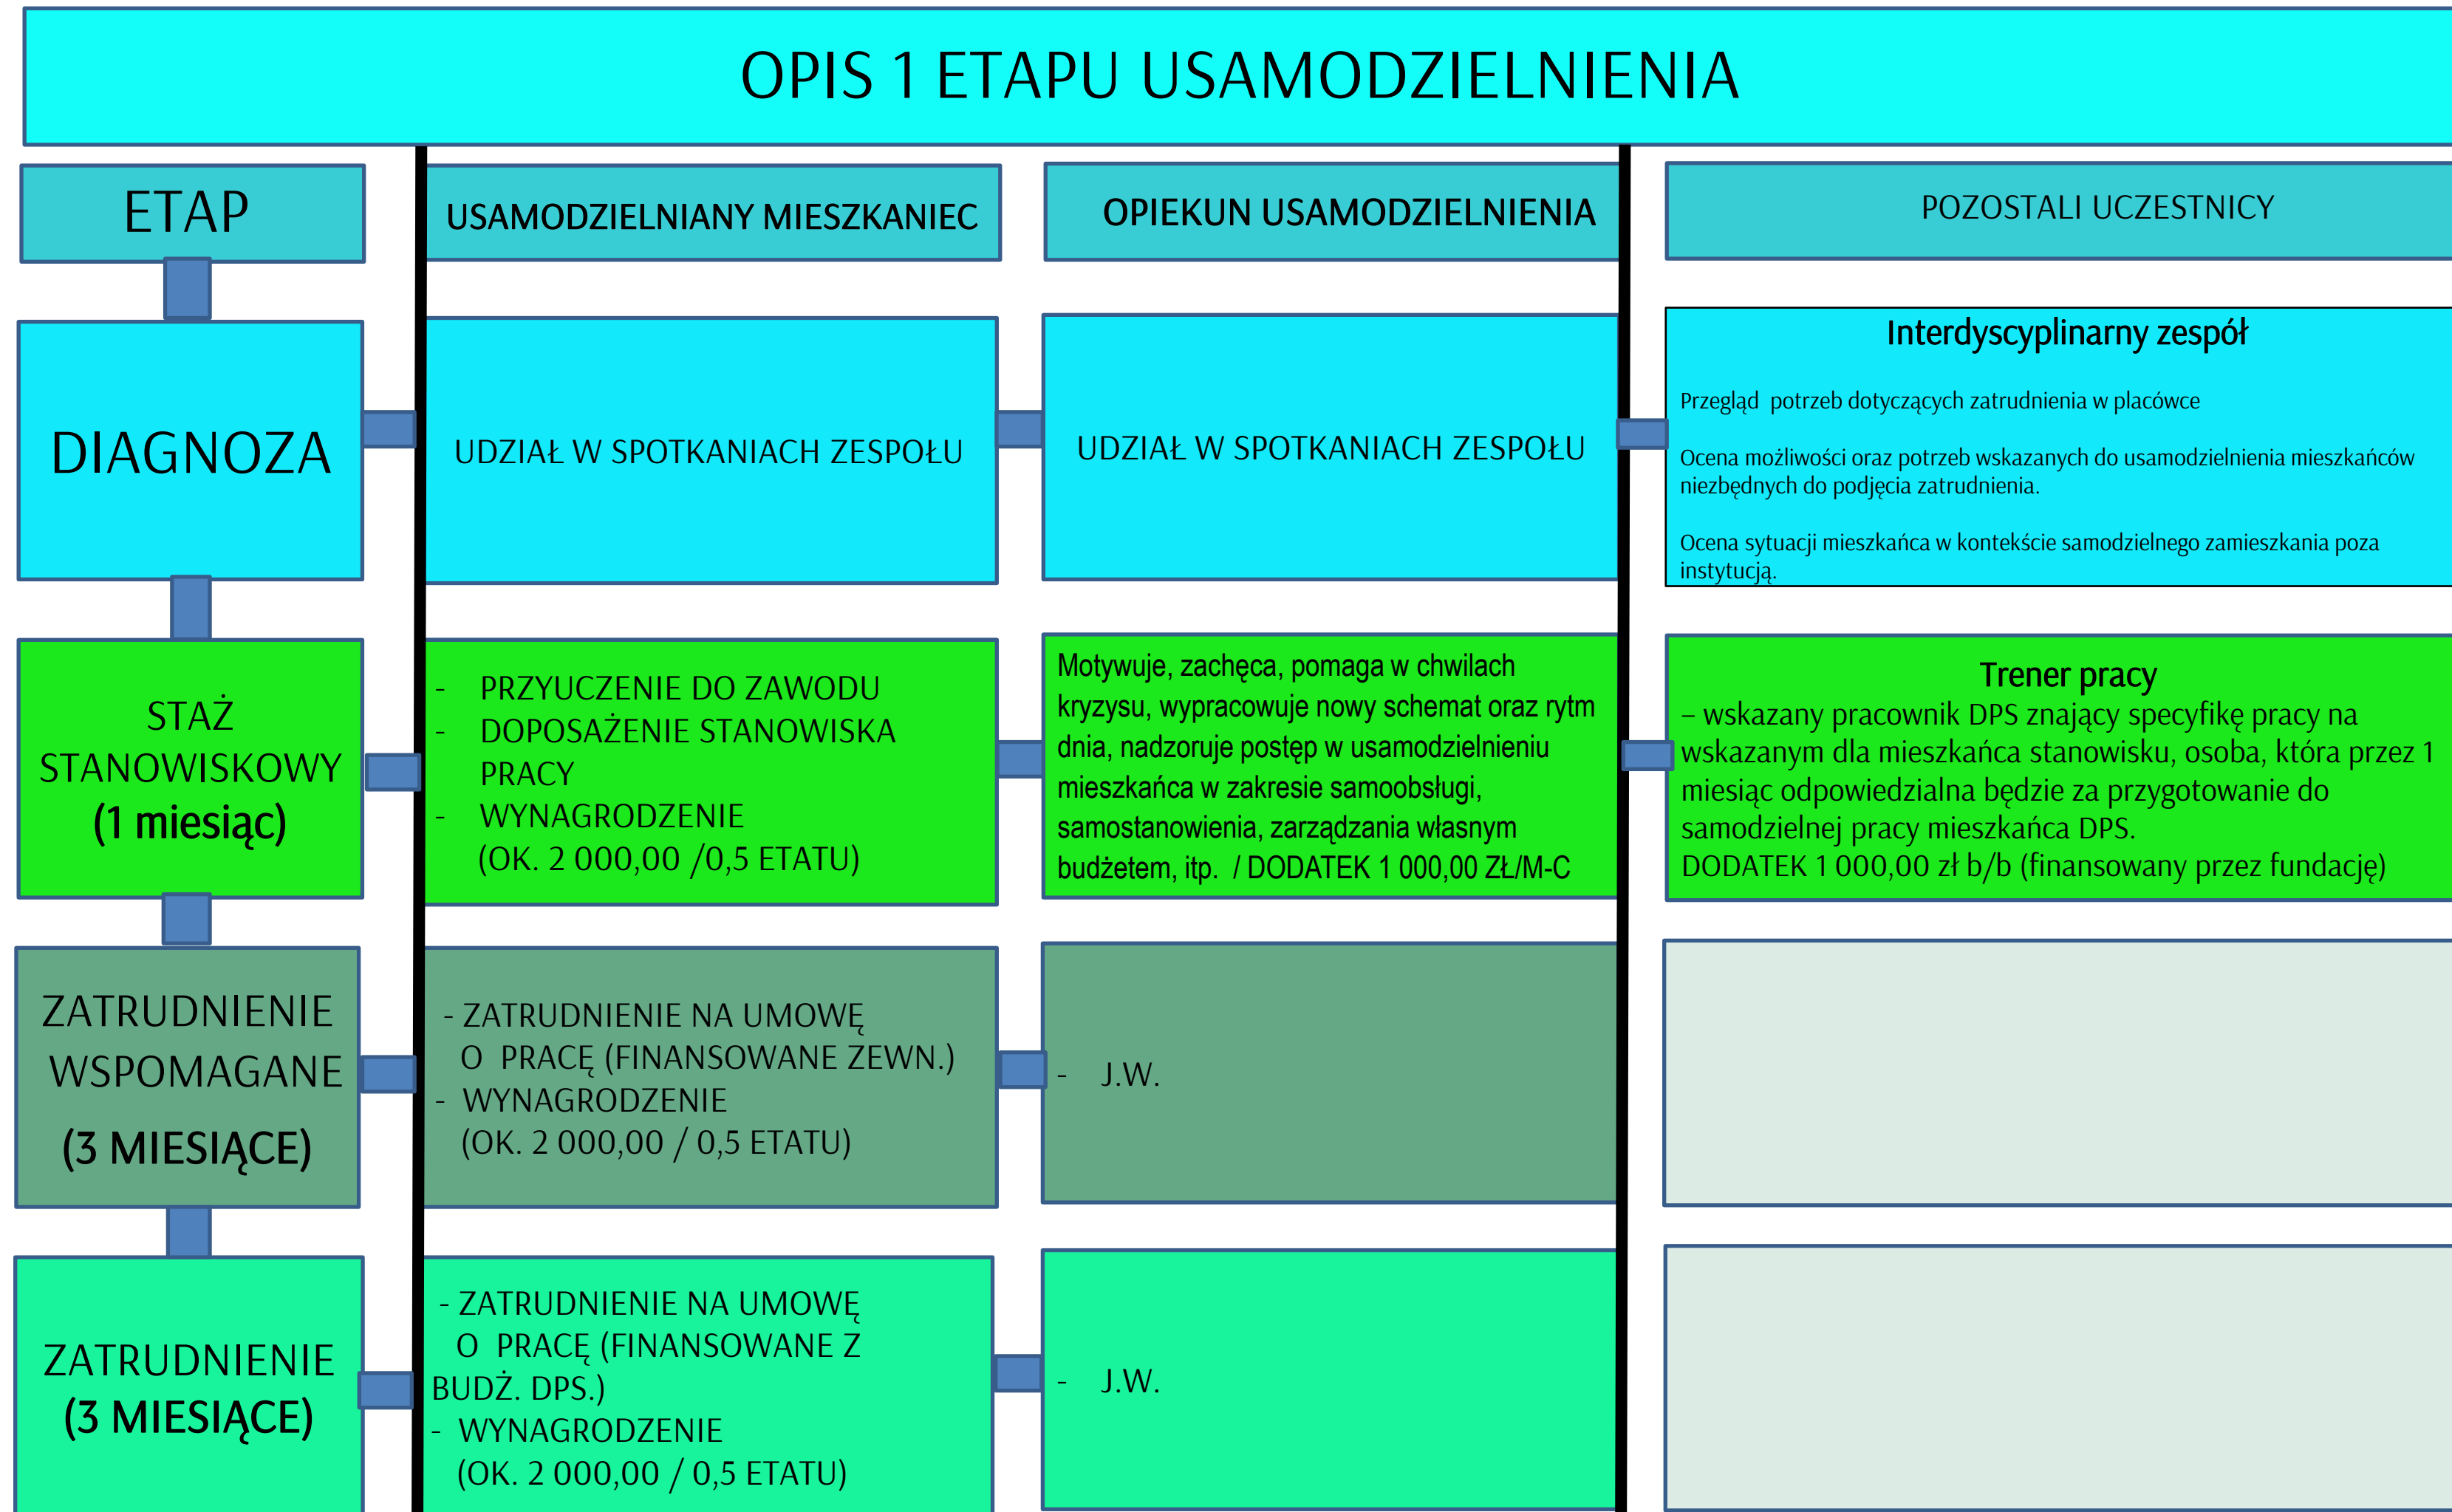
OPIS 1 ETAPU USAMODZIELNIENIA

ETAP

USAMODZIELNIANY MIESZKANIEC

OPIEKUN USAMODZIELNIENIA

POZOSTALI UCZESTNICY

DIAGNOZA

UDZIAŁ W SPOTKANIACH ZESPOŁU

UDZIAŁ W SPOTKANIACH ZESPOŁU

Interdyscyplinarny zespół

Przegląd potrzeb dotyczących zatrudnienia w placówce

Ocena możliwości oraz potrzeb wskazanych do usamodzielnienia mieszkańców niezbędnych do podjęcia zatrudnienia.

Ocena sytuacji mieszkańca w kontekście samodzielnego zamieszkania poza instytucją.

STAŻ STANOWISKOWY (1 miesiąc)

- PRZYUCZENIE DO ZAWODU
- DOPOSAŻENIE STANOWISKA PRACY
- WYNAGRODZENIE (OK. 2 000,00 /0,5 ETATU)

Motywuje, zachęca, pomaga w chwilach kryzysu, wypracowuje nowy schemat oraz rytm dnia, nadzoruje postęp w usamodzielnieniu mieszkańca w zakresie samoobsługi, samostanowienia, zarządzania własnym budżetem, itp. / DODATEK 1 000,00 ZŁ/M-C

Trener pracy
– wskazany pracownik DPS znający specyfikę pracy na wskazanym dla mieszkańca stanowisku, osoba, która przez 1 miesiąc odpowiedzialna będzie za przygotowanie do samodzielnej pracy mieszkańca DPS.
DODATEK 1 000,00 zł b/b (finansowany przez fundację)

ZATRUDNIENIE WSPOMAGANE (3 MIESIĄCE)

- ZATRUDNIENIE NA UMOWĘ O PRACĘ (FINANSOWANE ZEWN.)
- WYNAGRODZENIE (OK. 2 000,00 / 0,5 ETATU)

- J.W.

ZATRUDNIENIE (3 MIESIĄCE)

- ZATRUDNIENIE NA UMOWĘ O PRACĘ (FINANSOWANE Z BUDŻ. DPS.)
- WYNAGRODZENIE (OK. 2 000,00 / 0,5 ETATU)

- J.W.